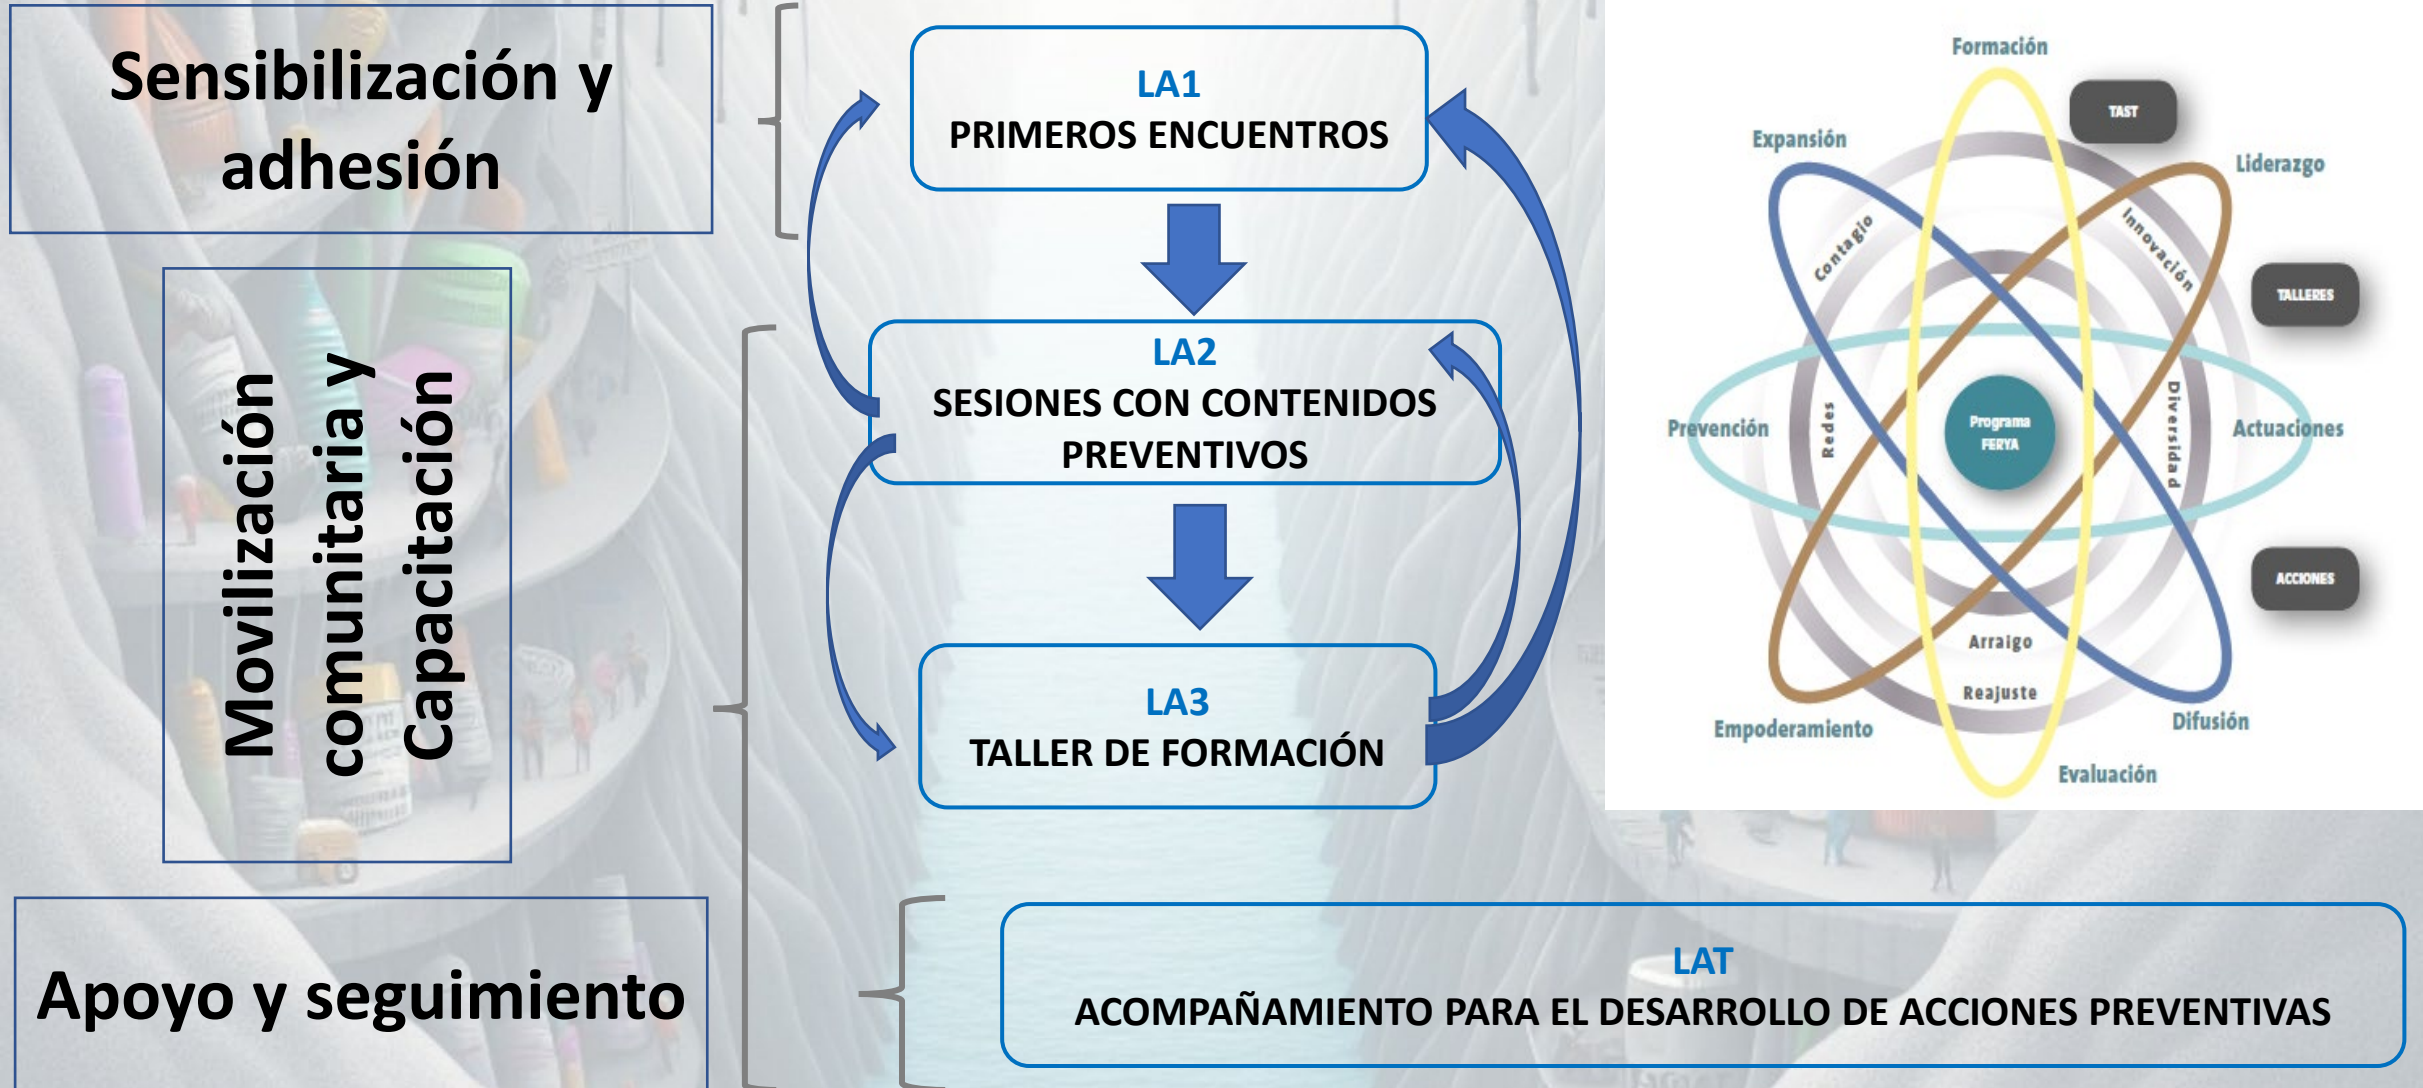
Sensibilización y adhesión

Movilización comunitaria y Capacitación

Apoyo y seguimiento

LA1
PRIMEROS ENCUENTROS

LA2
SESIONES CON CONTENIDOS PREVENTIVOS

LA3
TALLER DE FORMACIÓN

LAT
ACOMPAÑAMIENTO PARA EL DESARROLLO DE ACCIONES PREVENTIVAS

Formación
TAST
Expansión
Liderazgo
Contagio
Innovación
TALLERES
Prevención
Redes
Programa FERYA
Diversidad
Actuaciones
ACCIONES
Arraigo
Reajuste
Empoderamiento
Difusión
Evaluación